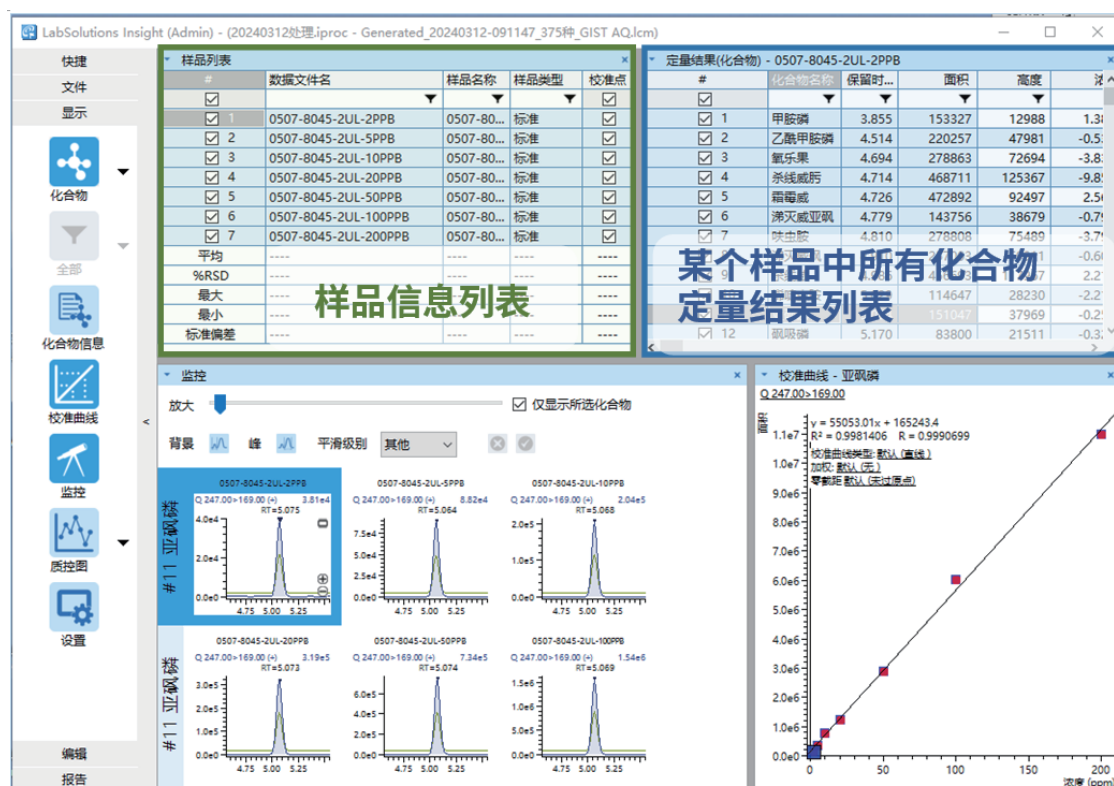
LabSolutions Insight (Admin) - (20240312处理.iproc - Generated_20240312-091147_375种_GIST AQ.lcm)

快捷
文件
显示
化合物
全部
化合物信息
校准曲线
监控
质控图
设置
编辑
报告

样品列表

| # | 数据文件名 | 样品名称 | 样品类型 | 校准点 |
|---|---|---|---|---|
| ☑ 1 | 0507-8045-2UL-2PPB | 0507-80... | 标准 | ☑ |
| ☑ 2 | 0507-8045-2UL-5PPB | 0507-80... | 标准 | ☑ |
| ☑ 3 | 0507-8045-2UL-10PPB | 0507-80... | 标准 | ☑ |
| ☑ 4 | 0507-8045-2UL-20PPB | 0507-80... | 标准 | ☑ |
| ☑ 5 | 0507-8045-2UL-50PPB | 0507-80... | 标准 | ☑ |
| ☑ 6 | 0507-8045-2UL-100PPB | 0507-80... | 标准 | ☑ |
| ☑ 7 | 0507-8045-2UL-200PPB | 0507-80... | 标准 | ☑ |
| 平均 | ---- | ---- | ---- | ---- |
| %RSD | ---- | ---- | ---- | ---- |
| 最大 | ---- | ---- | ---- | ---- |
| 最小 | ---- | ---- | ---- | ---- |
| 标准偏差 | ---- | ---- | ---- | ---- |

样品信息列表

定量结果(化合物) - 0507-8045-2UL-2PPB

| # | 化合物名称 | 保留时... | 面积 | 高度 | 浓 |
|---|---|---|---|---|---|
| ☑ 1 | 甲胺磷 | 3.855 | 153327 | 12988 | 1.38 |
| ☑ 2 | 乙酰甲胺磷 | 4.514 | 220257 | 47981 | -0.53 |
| ☑ 3 | 氧乐果 | 4.694 | 278863 | 72694 | -3.83 |
| ☑ 4 | 杀线威肟 | 4.714 | 468711 | 125367 | -9.85 |
| ☑ 5 | 霜霉威 | 4.726 | 472892 | 92497 | 2.56 |
| ☑ 6 | 涕灭威亚砜 | 4.779 | 143756 | 38679 | -0.79 |
| ☑ 7 | 呋虫胺 | 4.810 | 278808 | 75489 | -3.79 |
| | | | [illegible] | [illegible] | -0.60 |
| | | | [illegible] | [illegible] | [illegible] |
| | | | 114647 | 28230 | -2.27 |
| | | | 151047 | 37969 | -0.25 |
| ☑ 12 | 硫吸磷 | 5.170 | 83800 | 21511 | -0.32 |

某个样品中所有化合物定量结果列表

监控
放大
☑ 仅显示所选化合物
背景 峰 平滑级别 其他
#11 亚砜磷
0507-8045-2UL-2PPB Q 247.00>169.00 (+) 3.81e4 RT=5.075 4.0e4 2.0e4 4.75 5.00 5.25
0507-8045-2UL-5PPB Q 247.00>169.00 (+) 8.82e4 RT=5.064 7.5e4 5.0e4 2.5e4 4.75 5.00 5.25
0507-8045-2UL-10PPB Q 247.00>169.00 (+) 2.04e5 RT=5.068 2.0e5 1.5e5 1.0e5 0.5e5 4.75 5.00 5.25
#11 亚砜磷
0507-8045-2UL-20PPB Q 247.00>169.00 (+) 3.19e5 RT=5.073 3.0e5 2.0e5 1.0e5 4.75 5.00 5.25
0507-8045-2UL-50PPB Q 247.00>169.00 (+) 7.34e5 RT=5.074 6.0e5 4.0e5 2.0e5 4.75 5.00 5.25
0507-8045-2UL-100PPB Q 247.00>169.00 (+) 1.54e6 RT=5.069 1.5e6 1.0e6 0.5e6 4.75 5.00 5.25

校准曲线 - 亚砜磷
Q 247.00>169.00
面积
y = 55053.01x + 165243.4
R² = 0.9981406 R = 0.9990699
校准曲线类型: 默认 (直线)
加权: 默认 (无)
零截距: 默认 (未过原点)
1.1e7 1.0e7 9.0e6 8.0e6 7.0e6 6.0e6 5.0e6 4.0e6 3.0e6 2.0e6 1.0e6 0.0e0
0 50 100 150 200
浓度 (ppm)